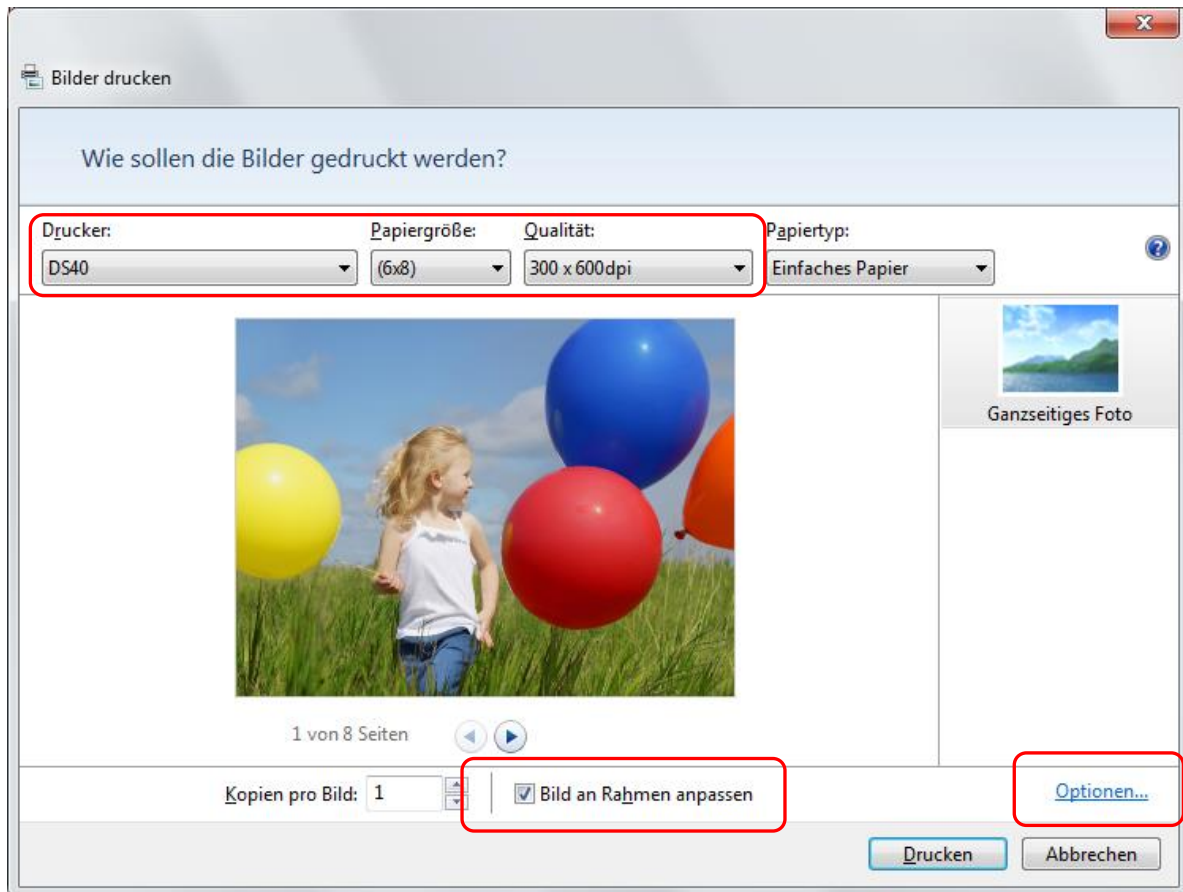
Bilder drucken

Wie sollen die Bilder gedruckt werden?

Drucker:
DS40

Papiergröße:
(6x8)

Qualität:
300 x 600dpi

Papiertyp:
Einfaches Papier

Ganzseitiges Foto

1 von 8 Seiten

Kopien pro Bild: 1

Bild an Rahmen anpassen

Optionen...

Drucken

Abbrechen